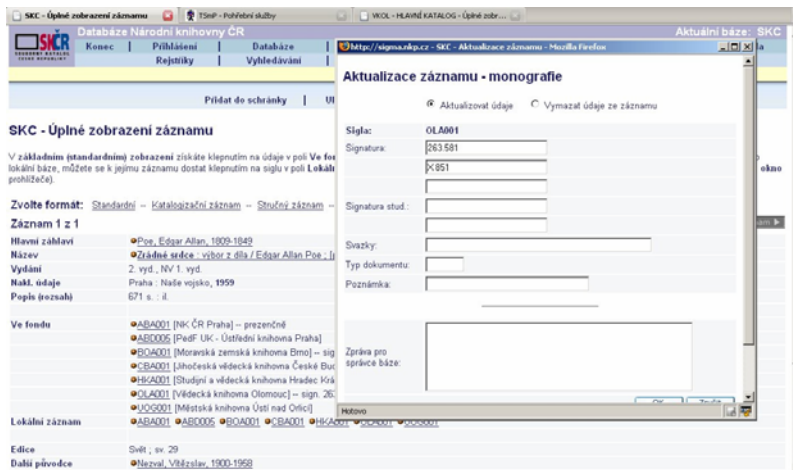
SKC - Úplné zobrazení záznamu | TSmP - Pohřební služby | VKOL - HLAVNÍ KATALOG - Úplné zobr...

Databáze Národní knihovny ČR
Aktuální báze: SKC
SKČR
Konec | Přihlášení | Databáze
Rejstříky | Vyhledávání

Přidat do schránky | Ul

SKC - Úplné zobrazení záznamu

V základním (standardním) zobrazení získáte klepnutím na údaje v poli Ve fon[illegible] lokální báze, můžete se k jejímu záznamu dostat klepnutím na siglu v poli Lokáln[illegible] prohlížeče).
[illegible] okno

Zvolte formát: Standardní -- Katalogizační záznam -- Stručný záznam --

Záznam 1 z 1

Hlavní záhlaví: Poe, Edgar Allan, 1809-1849
Název: Zrádné srdce : výbor z díla / Edgar Allan Poe ; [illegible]
Vydání: 2. vyd., NV 1. vyd.
Nakl. údaje: Praha : Naše vojsko, 1959
Popis (rozsah): 671 s. : il.

Ve fondu: ABA001 [NK ČR Praha] -- prezenčně
ABD005 [PedF UK - Ústřední knihovna Praha]
BOA001 [Moravská zemská knihovna Brno] -- sig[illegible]
CBA001 [Jihočeská vědecká knihovna České Bud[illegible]
HKA001 [Studijní a vědecká knihovna Hradec Krá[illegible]
OLA001 [Vědecká knihovna Olomouc] -- sign. 26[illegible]
UOG001 [Městská knihovna Ústí nad Orlicí]

Lokální záznam: ABA001 ABD005 BOA001 CBA001 HKA001 OLA001 UOG001

Edice: Svět ; sv. 29
Další původce: Nezval, Vítězslav, 1900-1958

http://sigma.nkp.cz - SKC - Aktualizace záznamu - Mozilla Firefox

Aktualizace záznamu - monografie

Aktualizovat údaje   Vymazat údaje ze záznamu

Sigla: OLA001
Signatura: 263.581
X 851
Signatura stud.:
Svazky:
Typ dokumentu:
Poznámka:
Zpráva pro správce báze:
OK | Zpět
Hotovo